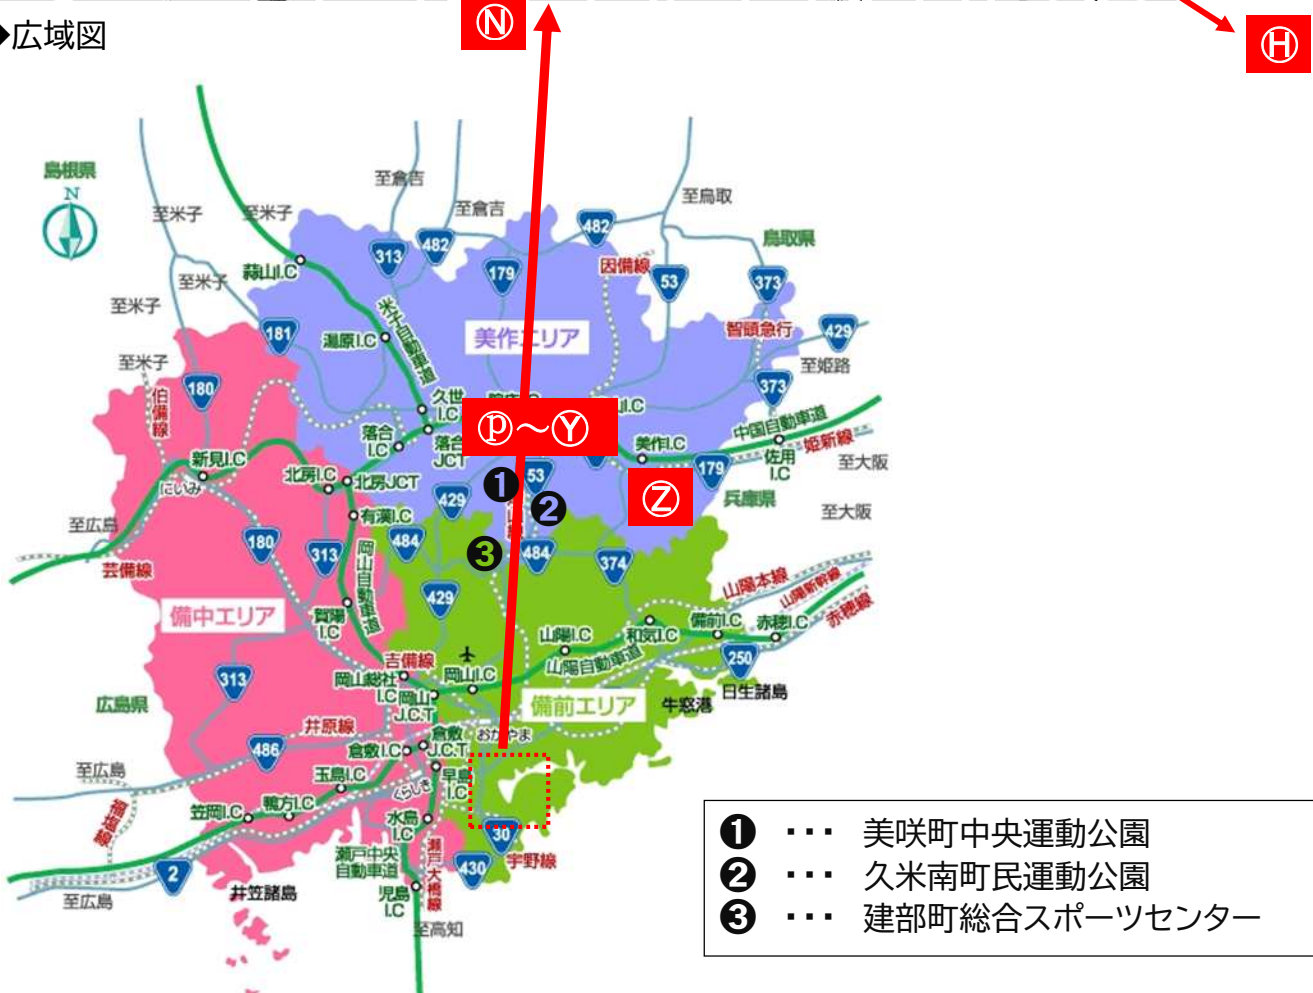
◆広域図

Ⓝ Ⓗ

島根県 N 至倉吉 至倉吉 至鳥取 至米子 至米子 482 鳥取県 313 482 179 因備線 53 373 蒜山I.C 至米子 至米子 181 湯原I.C 米子自動車道 美作エリア 智頭急行 429 至姫路 至米子 180 伯備線 久世I.C I.C 373 中国自動車道 姫新線 ⓟ～Ⓨ 落合I.C 落合JCT 美作I.C 佐用I.C 至大阪 新見I.C にいみ 北房I.C 北房JCT 53 179 ❶ 429 ❷ Ⓩ 兵庫県 至大阪 至広島 有漢I.C 180 313 岡山自動車道 484 ❸ 484 374 芸備線 山陽本線 山陽新幹線 備中エリア 賀陽I.C 429 山陽I.C 和気I.C 備前I.C 赤穂I.C 赤穂線 吉備線 山陽自動車道 313 岡山総社I.C 岡山J.C.T 岡山I.C 250 日生諸島 広島県 備前エリア 牛窓港 井原線 倉敷J.C.T おかやま 486 倉敷I.C 至広島 玉島I.C 早島I.C 福塩線 笠岡I.C 鴨方I.C くらしき 水島I.C 30 宇野線 瀬戸中央自動車道 瀬戸大橋線 430 2 井笠諸島 児島I.C 至広島 至高知

❶ ･･･ 美咲町中央運動公園
❷ ･･･ 久米南町民運動公園
❸ ･･･ 建部町総合スポーツセンター